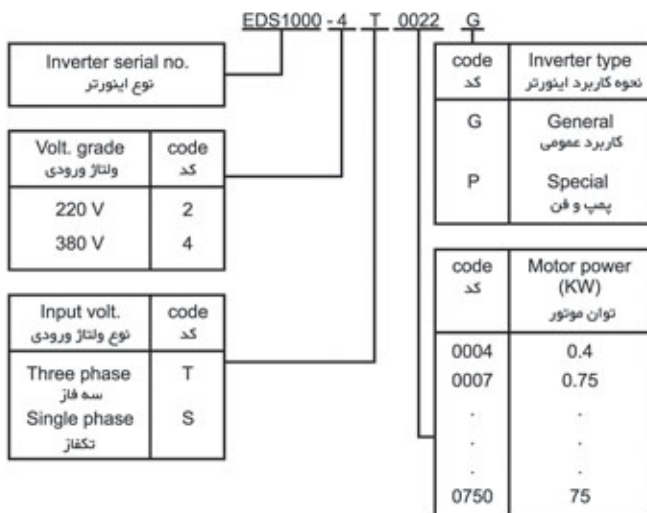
EDS1000 - 4 T 0022 G

Inverter serial no.
نوع اینورتر

| Volt. grade ولتاژ ورودی | code کد |
|---|---|
| 220 V | 2 |
| 380 V | 4 |

| Input volt. نوع ولتاژ ورودی | code کد |
|---|---|
| Three phase سه فاز | T |
| Single phase تکفاز | S |

| code کد | Inverter type نحوه کاربرد اینورتر |
|---|---|
| G | General کاربرد عمومی |
| P | Special پمپ و فن |

| code کد | Motor power (KW) توان موتور |
|---|---|
| 0004 | 0.4 |
| 0007 | 0.75 |
| . | . |
| . | . |
| . | . |
| 0750 | 75 |